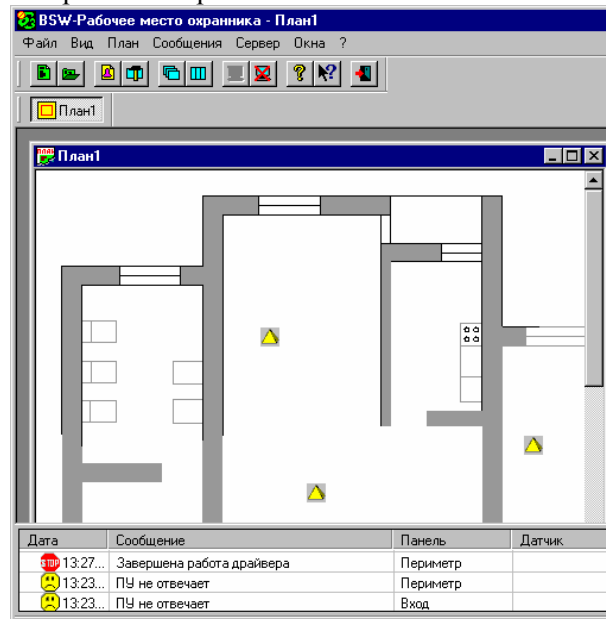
BSW-Рабочее место охранника - План1

Файл Вид План Сообщения Сервер Окна ?

План1

План1

| Дата | Сообщение | Панель | Датчик |
|---|---|---|---|
| STOP 13:27... | Завершена работа драйвера | Периметр | |
| 13:23... | ПУ не отвечает | Периметр | |
| 13:23... | ПУ не отвечает | Вход | |